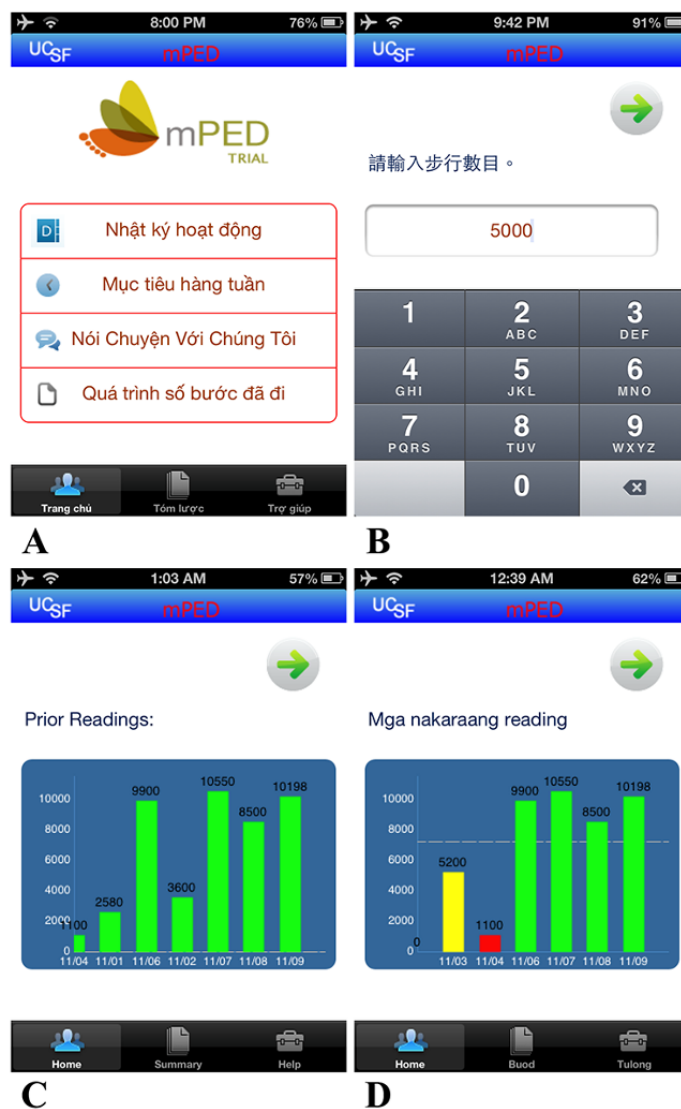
8:00 PM 76%
UCSF mPED

mPED TRIAL

Nhật ký hoạt động
Mục tiêu hàng tuần
Nói Chuyện Với Chúng Tôi
Quá trình số bước đã đi

Trang chủ | Tóm lược | Trợ giúp

A

9:42 PM 91%
UCSF mPED

請輸入步行數目。

5000

1
2 ABC
3 DEF
4 GHI
5 JKL
6 MNO
7 PQRS
8 TUV
9 WXYZ
0

B

1:03 AM 57%
UCSF mPED

Prior Readings:

| 11/04 | 11/01 | 11/06 | 11/02 | 11/07 | 11/08 | 11/09 |
|---|---|---|---|---|---|---|
| 1100 | 2580 | 9900 | 3600 | 10550 | 8500 | 10198 |

0, 2000, 4000, 6000, 8000, 10000

Home | Summary | Help

C

12:39 AM 62%
UCSF mPED

Mga nakaraang reading

| 11/03 | 11/04 | 11/06 | 11/07 | 11/08 | 11/09 |
|---|---|---|---|---|---|
| 5200 | 1100 | 9900 | 10550 | 8500 | 10198 |

0, 2000, 4000, 6000, 8000, 10000
0

Home | Buod | Tulong

D